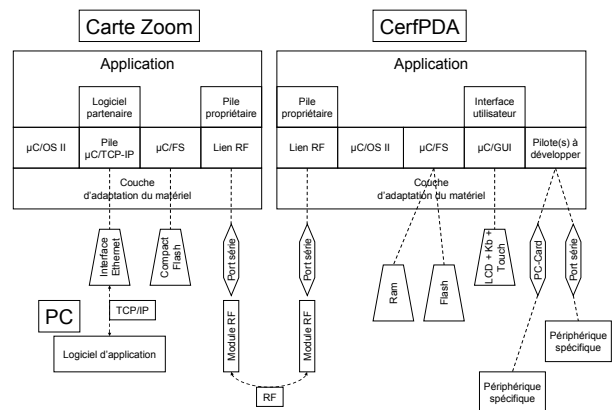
Carte Zoom

CerfPDA

Application

Logiciel partenaire

Pile propriétaire

μC/OS II

Pile μC/TCP-IP

μC/FS

Lien RF

Couche d'adaptation du matériel

Interface Ethernet

Compact Flash

Port série

PC

TCP/IP

Logiciel d'application

Module RF

Application

Pile propriétaire

Interface utilisateur

Lien RF

μC/OS II

μC/FS

μC/GUI

Pilote(s) à développer

Couche d'adaptation du matériel

Port série

Module RF

RF

Ram

Flash

LCD + Kb + Touch

PC-Card

Port série

Périphérique spécifique

Périphérique spécifique